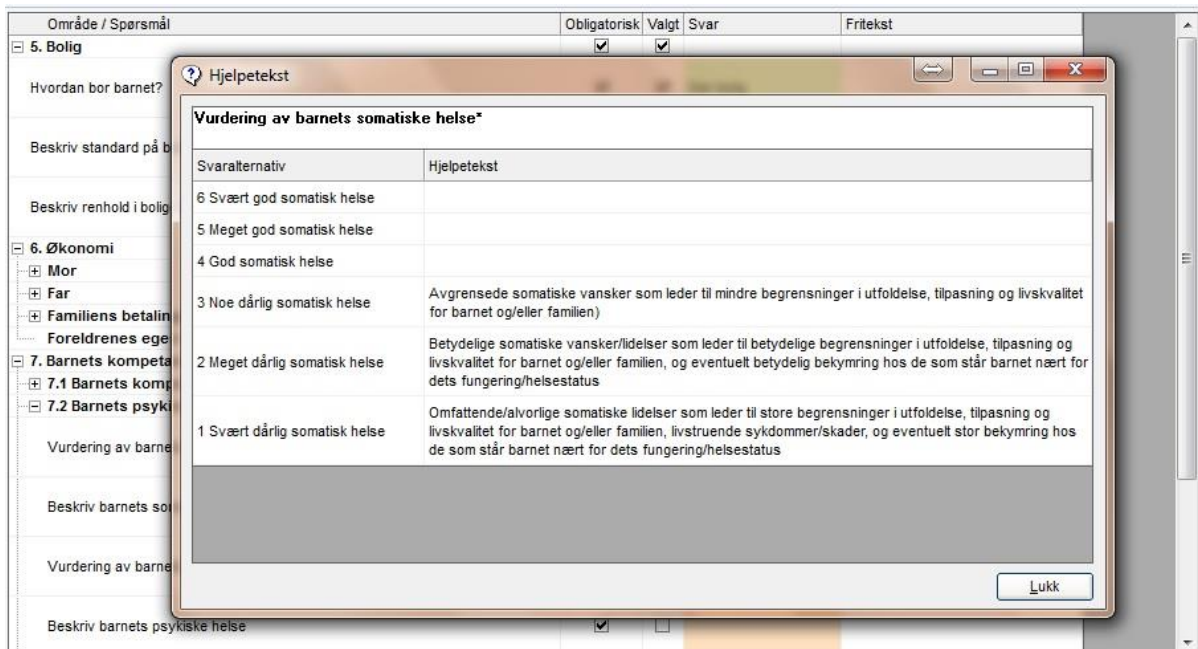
| Område / Spørsmål | Obligatorisk | Valgt | Svar | Fritekst |
|---|---|---|---|---|
| 5. Bolig | | | | |

Hvordan bor barnet?

Beskriv standard på b

Beskriv renhold i bolig

6. Økonomi
Mor
Far
Familiens betalin
Foreldrenes ege
7. Barnets kompeta
7.1 Barnets komp
7.2 Barnets psyki

Vurdering av barne

Beskriv barnets so

Vurdering av barne

Beskriv barnets psykiske helse

Hjelpetekst

Vurdering av barnets somatiske helse*

| Svaralternativ | Hjelpetekst |
|---|---|
| 6 Svært god somatisk helse | |
| 5 Meget god somatisk helse | |
| 4 God somatisk helse | |
| 3 Noe dårlig somatisk helse | Avgrensede somatiske vansker som leder til mindre begrensninger i utfoldelse, tilpasning og livskvalitet for barnet og/eller familien) |
| 2 Meget dårlig somatisk helse | Betydelige somatiske vansker/lidelser som leder til betydelige begrensninger i utfoldelse, tilpasning og livskvalitet for barnet og/eller familien, og eventuelt betydelig bekymring hos de som står barnet nært for dets fungering/helsestatus |
| 1 Svært dårlig somatisk helse | Omfattende/alvorlige somatiske lidelser som leder til store begrensninger i utfoldelse, tilpasning og livskvalitet for barnet og/eller familien, livstruende sykdommer/skader, og eventuelt stor bekymring hos de som står barnet nært for dets fungering/helsestatus |

Lukk